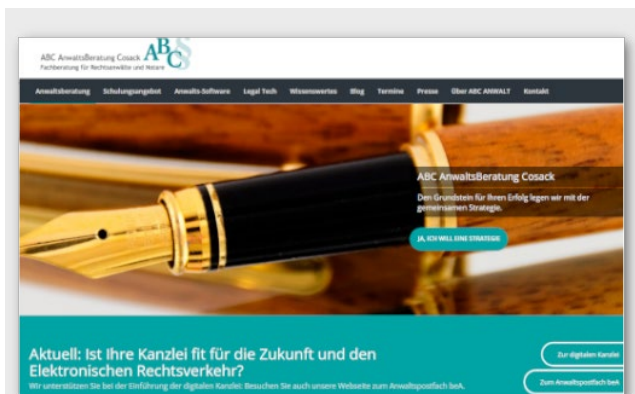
ABC AnwaltsBeratung Cosack
Fachberatung für Rechtsanwälte und Notare

ABC

Anwaltsberatung Schulungsangebot Anwalts-Software Legal Tech Wissenswertes Blog Termine Presse Über ABC ANWALT Kontakt

ABC AnwaltsBeratung Cosack

Den Grundstein für Ihren Erfolg legen wir mit der gemeinsamen Strategie.

JA, ICH WILL EINE STRATEGIE

Aktuell: Ist Ihre Kanzlei fit für die Zukunft und den Elektronischen Rechtsverkehr?

Wir unterstützen Sie bei der Einführung der digitalen Kanzlei: Besuchen Sie auch unsere Webseite zum Anwaltspostfach beA.

Zur digitalen Kanzlei

Zum Anwaltspostfach beA